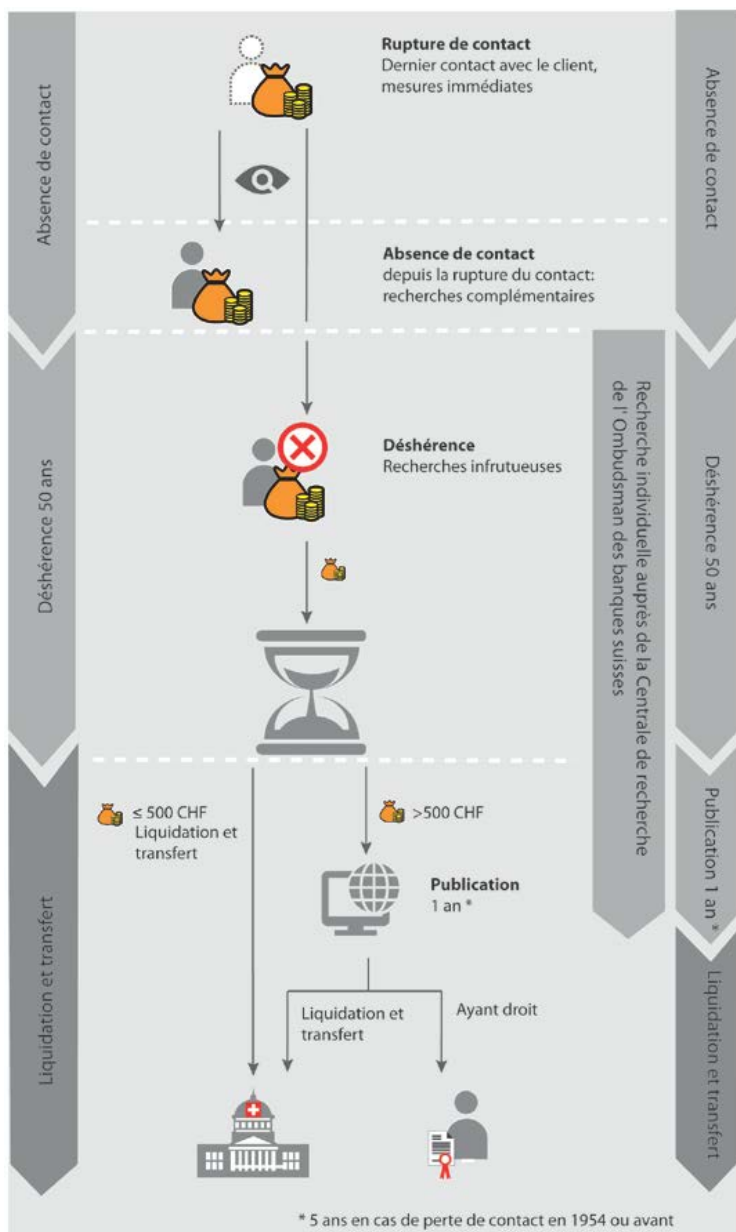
Absence de contact

Déshérence 50 ans

Liquidation et transfert

Rupture de contact
Dernier contact avec le client, mesures immédiates

Absence de contact
depuis la rupture du contact: recherches complémentaires

Déshérence
Recherches infrutueuses

≤ 500 CHF
Liquidation et transfert

>500 CHF

Publication
1 an *

Liquidation et transfert

Ayant droit

Recherche individuelle auprès de la Centrale de recherche de l' Ombudsman des banques suisses

Absence de contact

Déshérence 50 ans

Publication 1 an *

Liquidation et transfert

* 5 ans en cas de perte de contact en 1954 ou avant